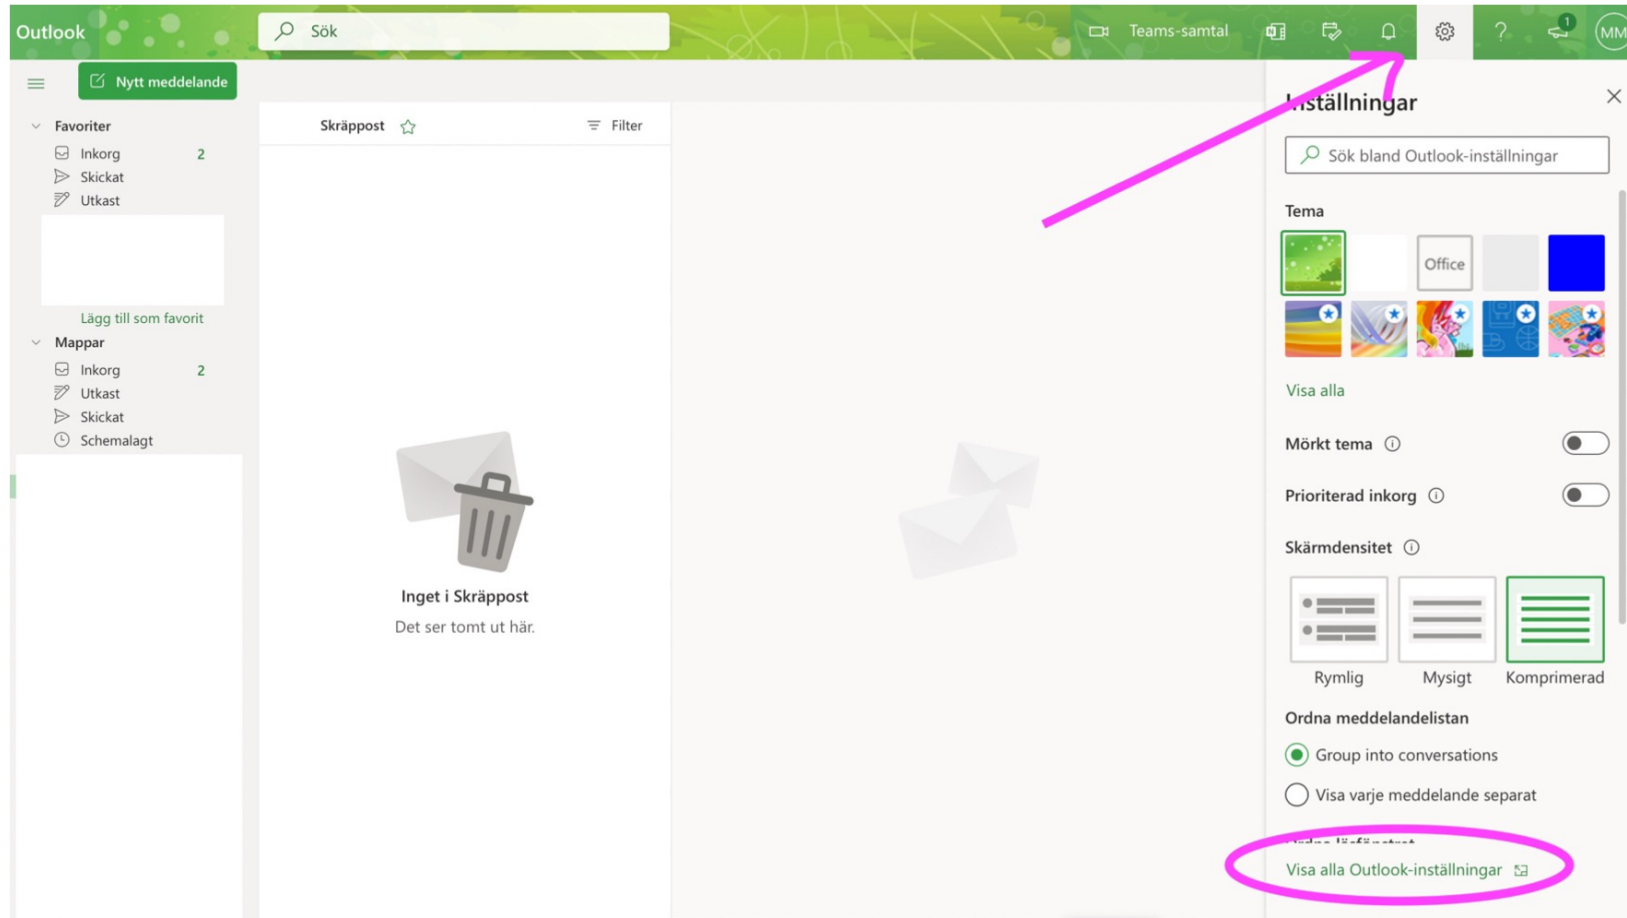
Outlook
Sök
Teams-samtal
1
MM

Nytt meddelande

Favoriter
Inkorg 2
Skickat
Utkast
Lägg till som favorit
Mappar
Inkorg 2
Utkast
Skickat
Schemalagt

Skräppost
Filter

Inget i Skräppost
Det ser tomt ut här.

Inställningar
Sök bland Outlook-inställningar
Tema
Office
Visa alla
Mörkt tema
Prioriterad inkorg
Skärmdensitet
Rymlig
Mysigt
Komprimerad
Ordna meddelandelistan
Group into conversations
Visa varje meddelande separat
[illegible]
Visa alla Outlook-inställningar